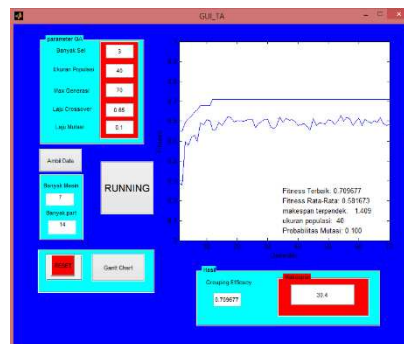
GUI_TA

parameter GA

Banyak Sel 3

Ukuran Populasi 40

Max Generasi 70

Laju Crossover 0.85

Laju Mutasi 0.1

Ambil Data

Banyak Mesin 7

Banyak part 14

RUNNING

RESET

Gantt Chart

Fitness Terbaik: 0.709677
Fitness Rata-Rata: 0.581673
makespan terpendek : 1.409
ukuran populasi : 40
Probabilitas Mutasi: 0.100

Hasil

Grouping Efficacy

0.709677

20.4